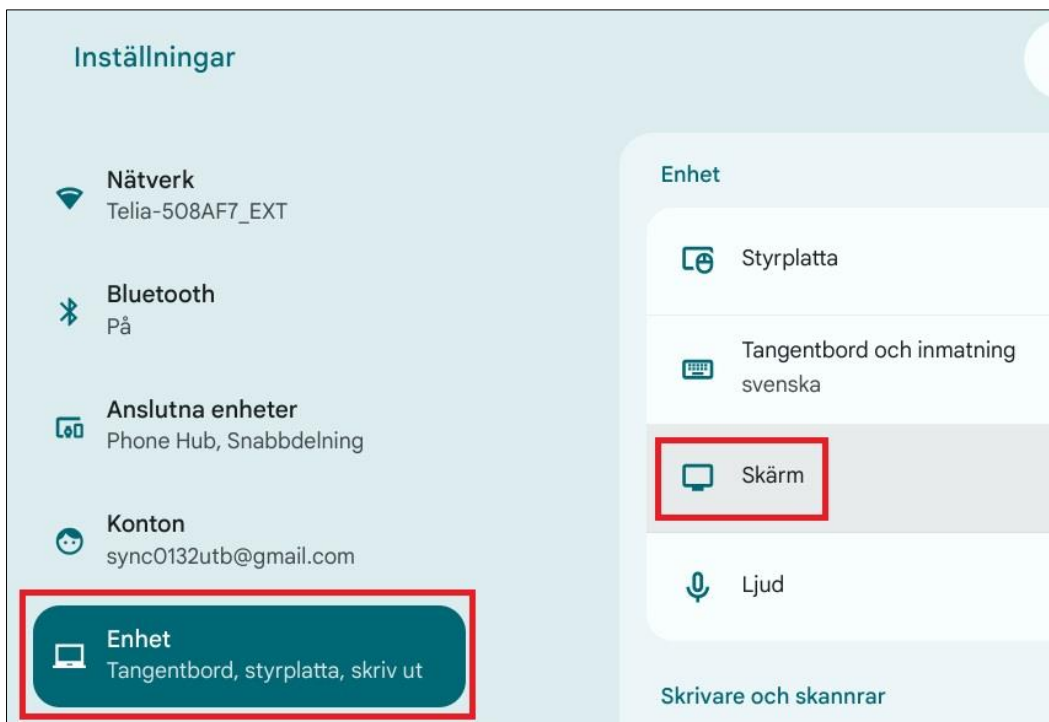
Inställningar

Nätverk
Telia-508AF7_EXT

Bluetooth
På

Anslutna enheter
Phone Hub, Snabbdelning

Konton
sync0132utb@gmail.com

Enhet
Tangentbord, styrplatta, skriv ut

Enhet

Styrplatta

Tangentbord och inmatning
svenska

Skärm

Ljud

Skrivare och skannrar